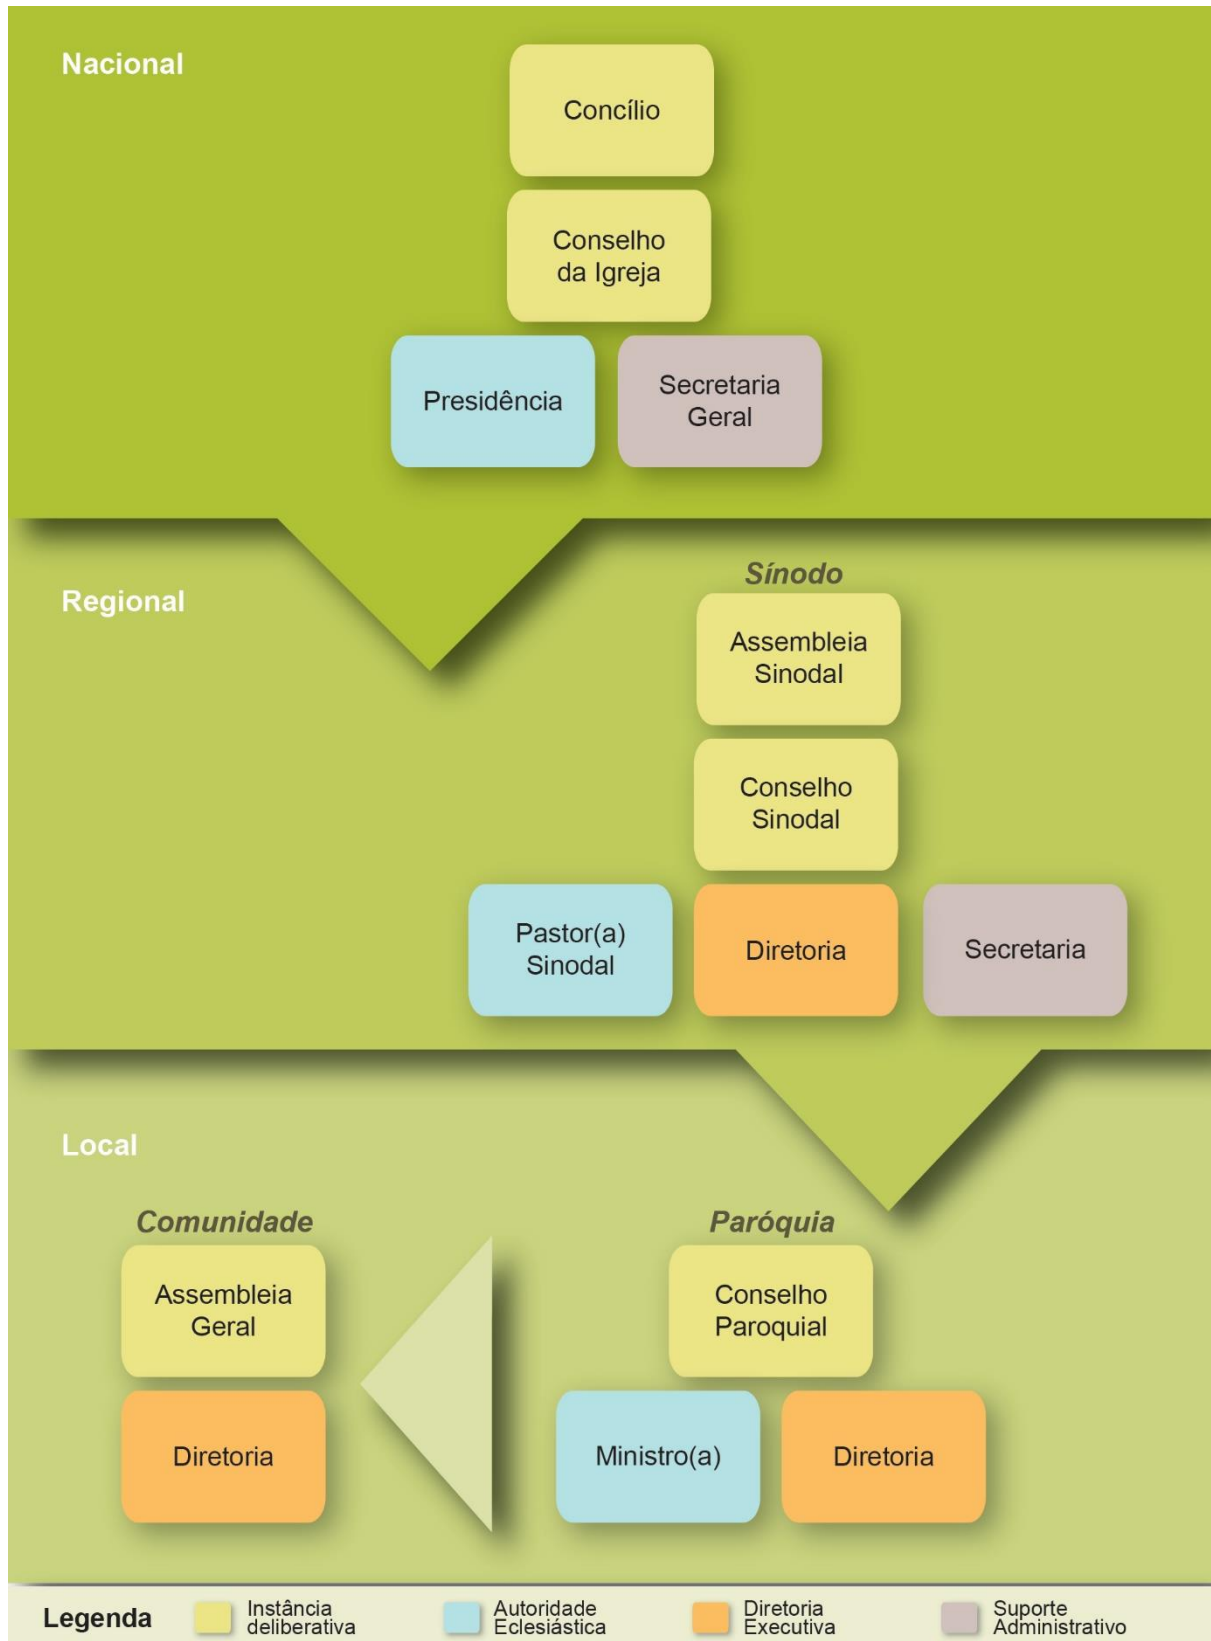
Nacional

Concílio

Conselho da Igreja

Presidência

Secretaria Geral

Regional

Sínodo

Assembleia Sinodal

Conselho Sinodal

Pastor(a) Sinodal

Diretoria

Secretaria

Local

Comunidade

Assembleia Geral

Diretoria

Paróquia

Conselho Paroquial

Ministro(a)

Diretoria

Legenda

Instância deliberativa

Autoridade Eclesiástica

Diretoria Executiva

Suporte Administrativo